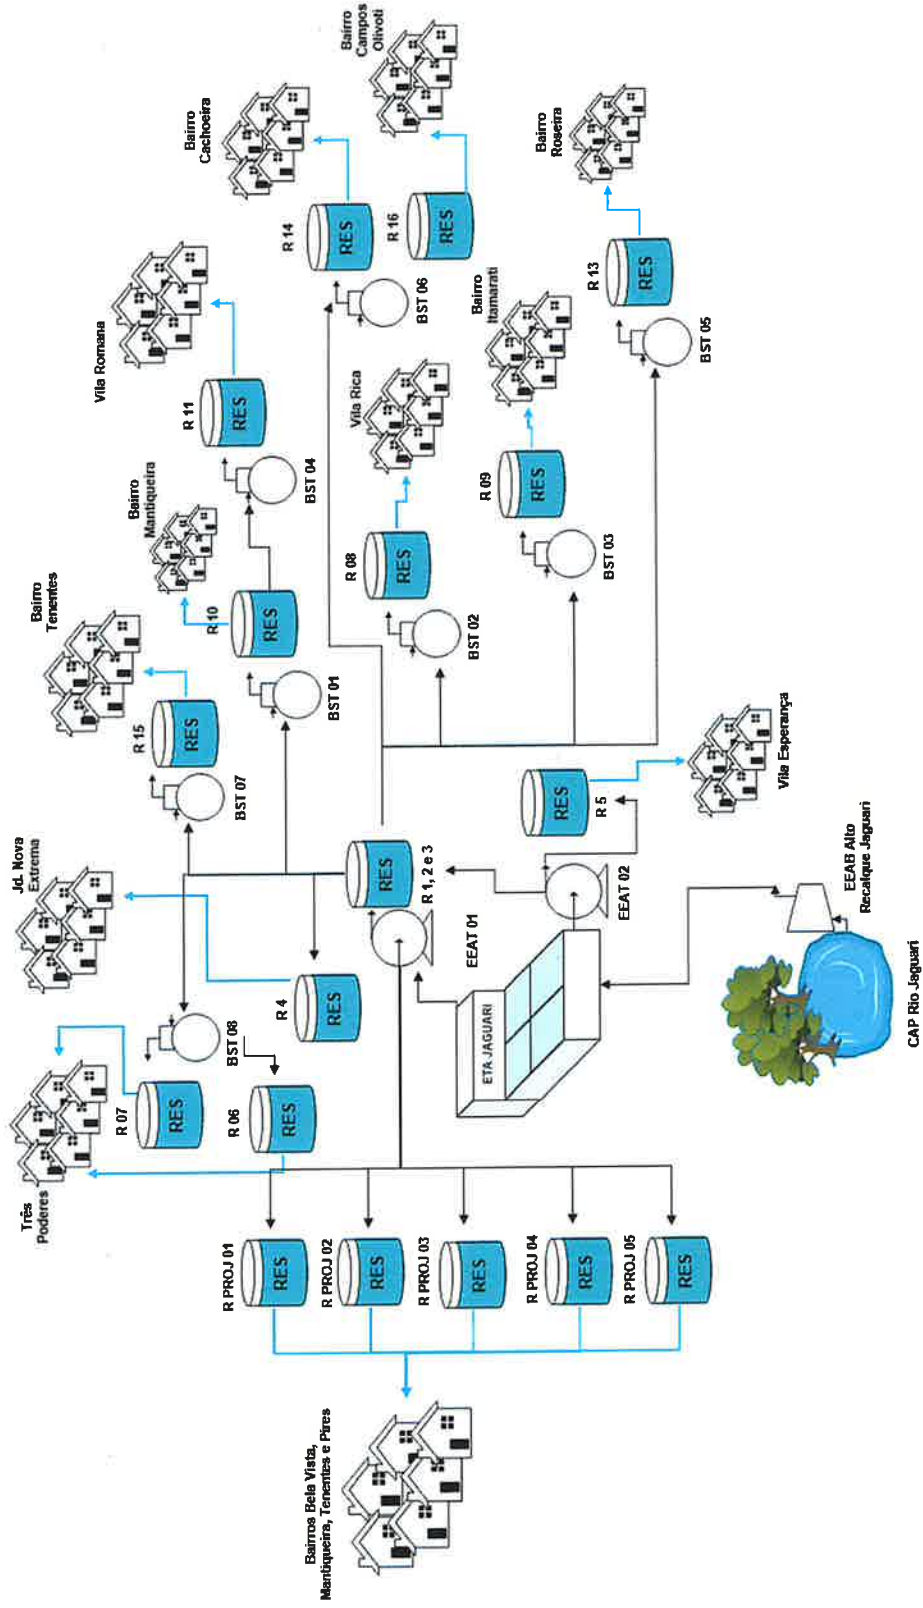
Bairro Campos Olivoti

Bairro Cachoeira

Bairro Roseira

R 14
RES
R 16
RES
R 13
RES
BST 06
BST 05

Vila Romana

Bairro Itamarati

R 11
RES
Vila Rica

BST 04
R 09
RES
Bairro Mantiqueira

R 08
RES
BST 03

Bairro Tenentes

R 10
RES
BST 02

R 15
RES
BST 01

BST 07

Vila Esperança

RES
R 5

Jd. Nova Extrema

RES
R 1, 2 e 3
EEAT 02
EEAB Alto Recalque Jaguari

EEAT 01

R 4
RES

ETA JAGUARI

CAP Rio Jaguari

BST 08

R 07
RES
R 06
RES

Três Poderes

R PROJ 01
RES
R PROJ 02
RES
R PROJ 03
RES
R PROJ 04
RES
R PROJ 05
RES

Bairros Bela Vista, Mantiqueira, Tenentes e Pires